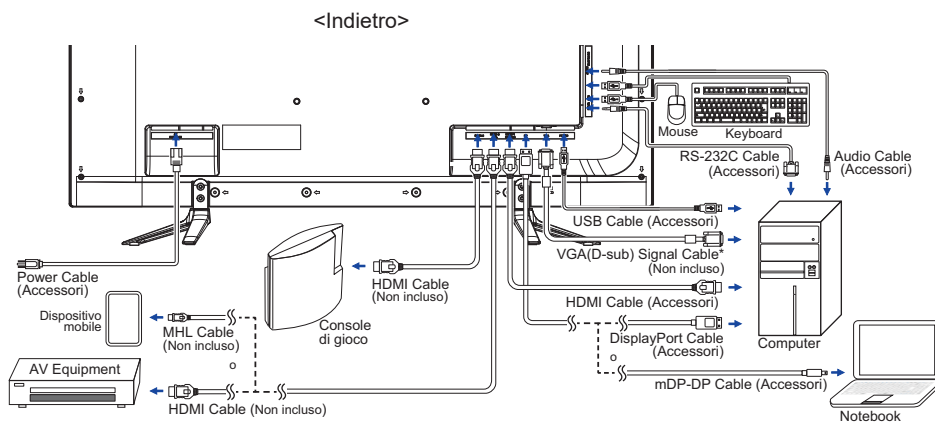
<Indietro>

Mouse
Keyboard
RS-232C Cable (Accessori)
Audio Cable (Accessori)
USB Cable (Accessori)
VGA(D-sub) Signal Cable* (Non incluso)
HDMI Cable (Accessori)
DisplayPort Cable (Accessori)
o
mDP-DP Cable (Accessori)
Computer
Notebook
Power Cable (Accessori)
HDMI Cable (Non incluso)
Console di gioco
Dispositivo mobile
MHL Cable (Non incluso)
o
AV Equipment
HDMI Cable (Non incluso)